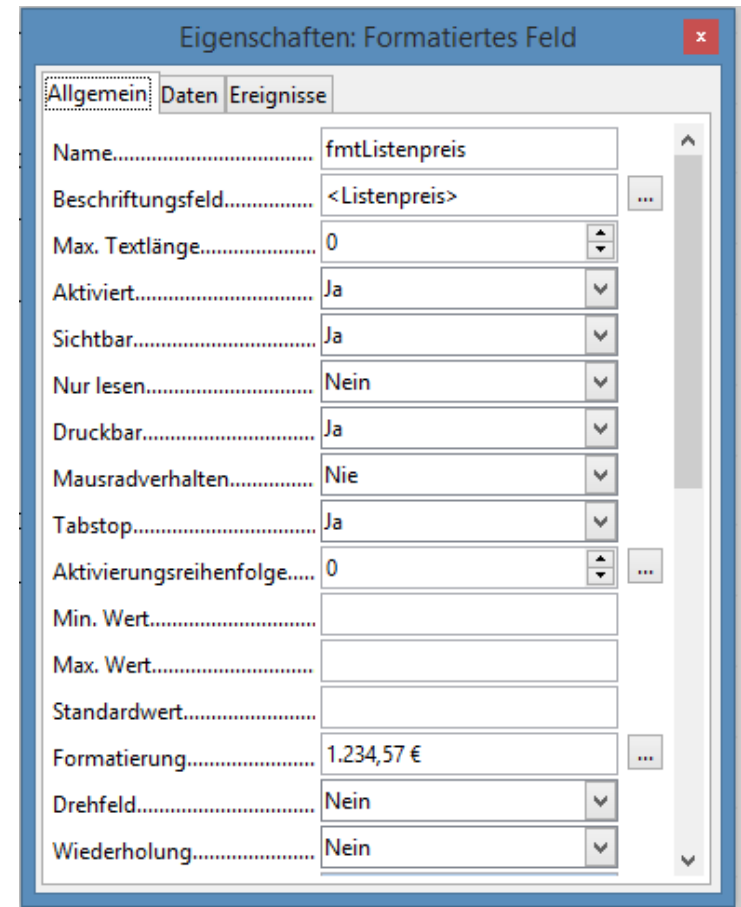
Eigenschaften: Formatiertes Feld

Allgemein | Daten | Ereignisse

| | |
|---|---|
| Name.................................. | fmtListenpreis |
| Beschriftungsfeld................ | <Listenpreis> |
| Max. Textlänge..................... | 0 |
| Aktiviert................................ | Ja |
| Sichtbar................................ | Ja |
| Nur lesen............................. | Nein |
| Druckbar.............................. | Ja |
| Mausradverhalten.............. | Nie |
| Tabstop................................ | Ja |
| Aktivierungsreihenfolge..... | 0 |
| Min. Wert............................. | |
| Max. Wert............................ | |
| Standardwert........................ | |
| Formatierung........................ | 1.234,57 € |
| Drehfeld............................... | Nein |
| Wiederholung...................... | Nein |